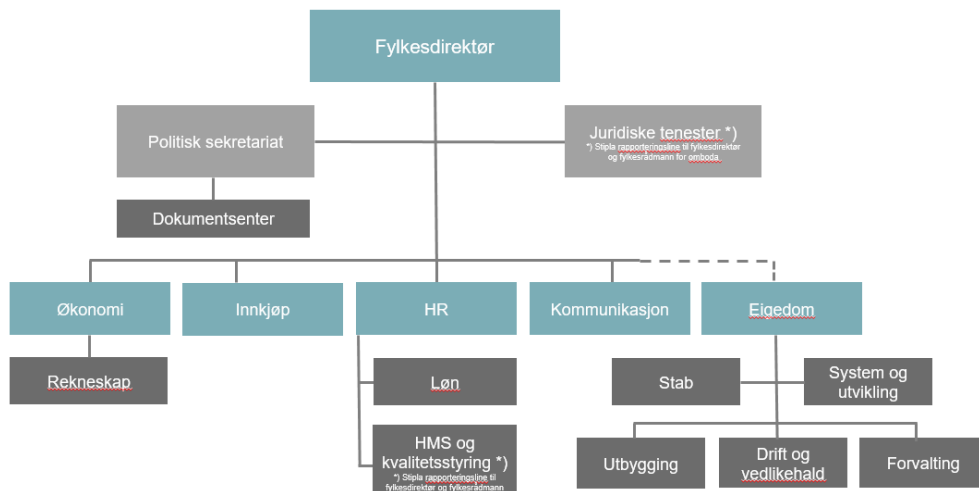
Fylkesdirektør

Politisk sekretariat

Juridiske tenester *)
*) Stipla rapporteringsline til fylkesdirektør og fylkesrådmann for omboda

Dokumentsenter

Økonomi

Innkjøp

HR

Kommunikasjon

Eigedom

Rekneskap

Løn

HMS og kvalitetsstyring *)
*) Stipla rapporteringsline til fylkesdirektør og fylkesrådmann

Stab

System og utvikling

Utbygging

Drift og vedlikehald

Forvalting